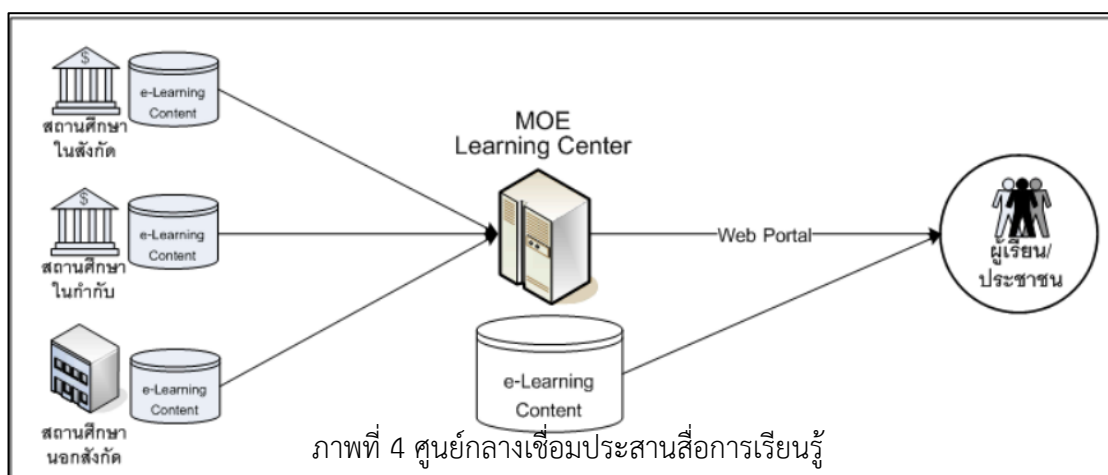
e-Learning Content

สถานศึกษา ในสังกัด

MOE Learning Center

e-Learning Content

สถานศึกษา ในกำกับ

Web Portal

ผู้เรียน/ ประชาชน

e-Learning Content

e-Learning Content

สถานศึกษา นอกสังกัด

ภาพที่ 4 ศูนย์กลางเชื่อมประสานสื่อการเรียนรู้